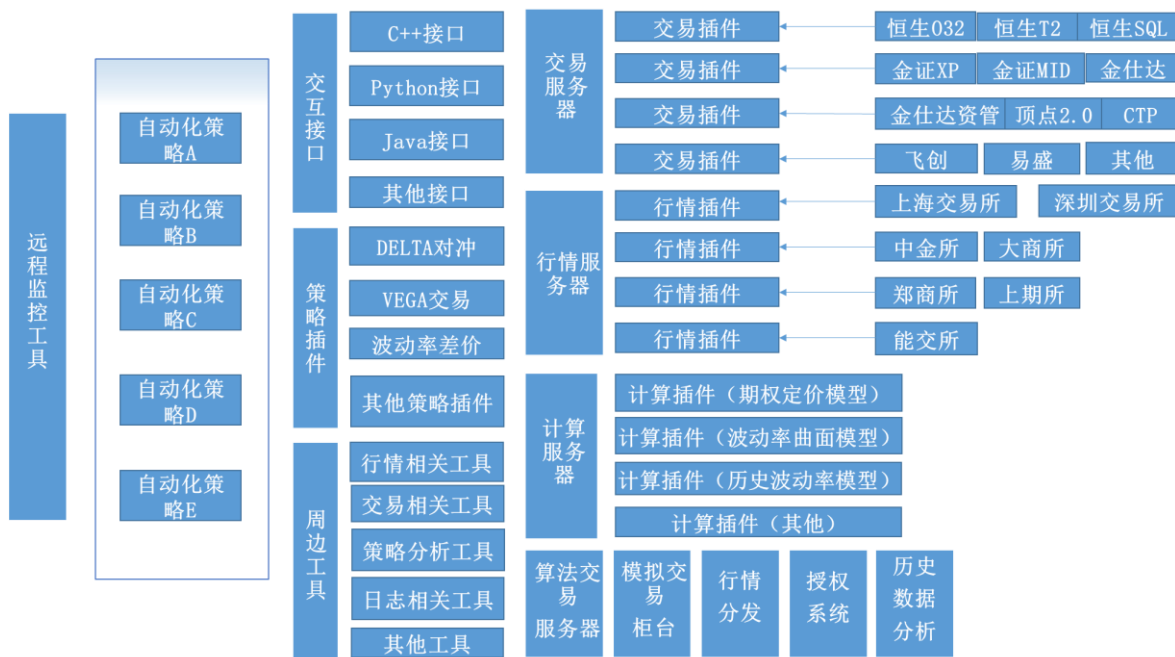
远程监控工具

自动化策略A

自动化策略B

自动化策略C

自动化策略D

自动化策略E

交互接口

C++接口

Python接口

Java接口

其他接口

策略插件

DELTA对冲

VEGA交易

波动率差价

其他策略插件

周边工具

行情相关工具

交易相关工具

策略分析工具

日志相关工具

其他工具

交易服务器

交易插件

交易插件

交易插件

交易插件

恒生032 | 恒生T2 | 恒生SQL

金证XP | 金证MID | 金仕达

金仕达资管 | 顶点2.0 | CTP

飞创 | 易盛 | 其他

行情服务器

行情插件

行情插件

行情插件

行情插件

上海交易所 | 深圳交易所

中金所 | 大商所

郑商所 | 上期所

能交所

计算服务器

计算插件（期权定价模型）

计算插件（波动率曲面模型）

计算插件（历史波动率模型）

计算插件（其他）

算法交易服务器

模拟交易柜台

行情分发

授权系统

历史数据分析